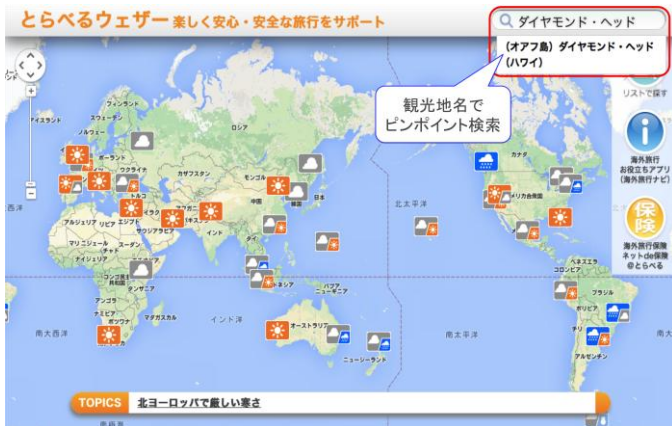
とらべるウェザー 楽しく安心・安全な旅行をサポート

ダイヤモンド・ヘッド

(オアフ島) ダイヤモンド・ヘッド (ハワイ)

観光地名で
ピンポイント検索

リストで探す

海外旅行
お役立ちアプリ
(海外旅行ナビ)

保険

海外旅行保険
ネットde保険
@とらべる

フィンランド
アイスランド
ノルウェー
ロシア
ポーランド
イギリス
ドイツ
カザフスタン
モンゴル
フランス
イタリア
トルコ
スペイン
ギリシャ
中国
日本
アルジェリア
リビア
エジプト
イラク
イラン
インド
マリ
ニジェール
スーダン
ナイジェリア
北太平洋
カナダ
アメリカ合衆国
メキシコ
ベネズエラ
コロンビア
ブラジル
ペルー
ボリビア
アンゴラ
マダガスカル
ナミビア
インド洋
オーストラリア
パプアニューギニア
インドネシア
ニュージーランド
南太平洋
南大西洋
西洋

TOPICS 北ヨーロッパで厳しい寒さ